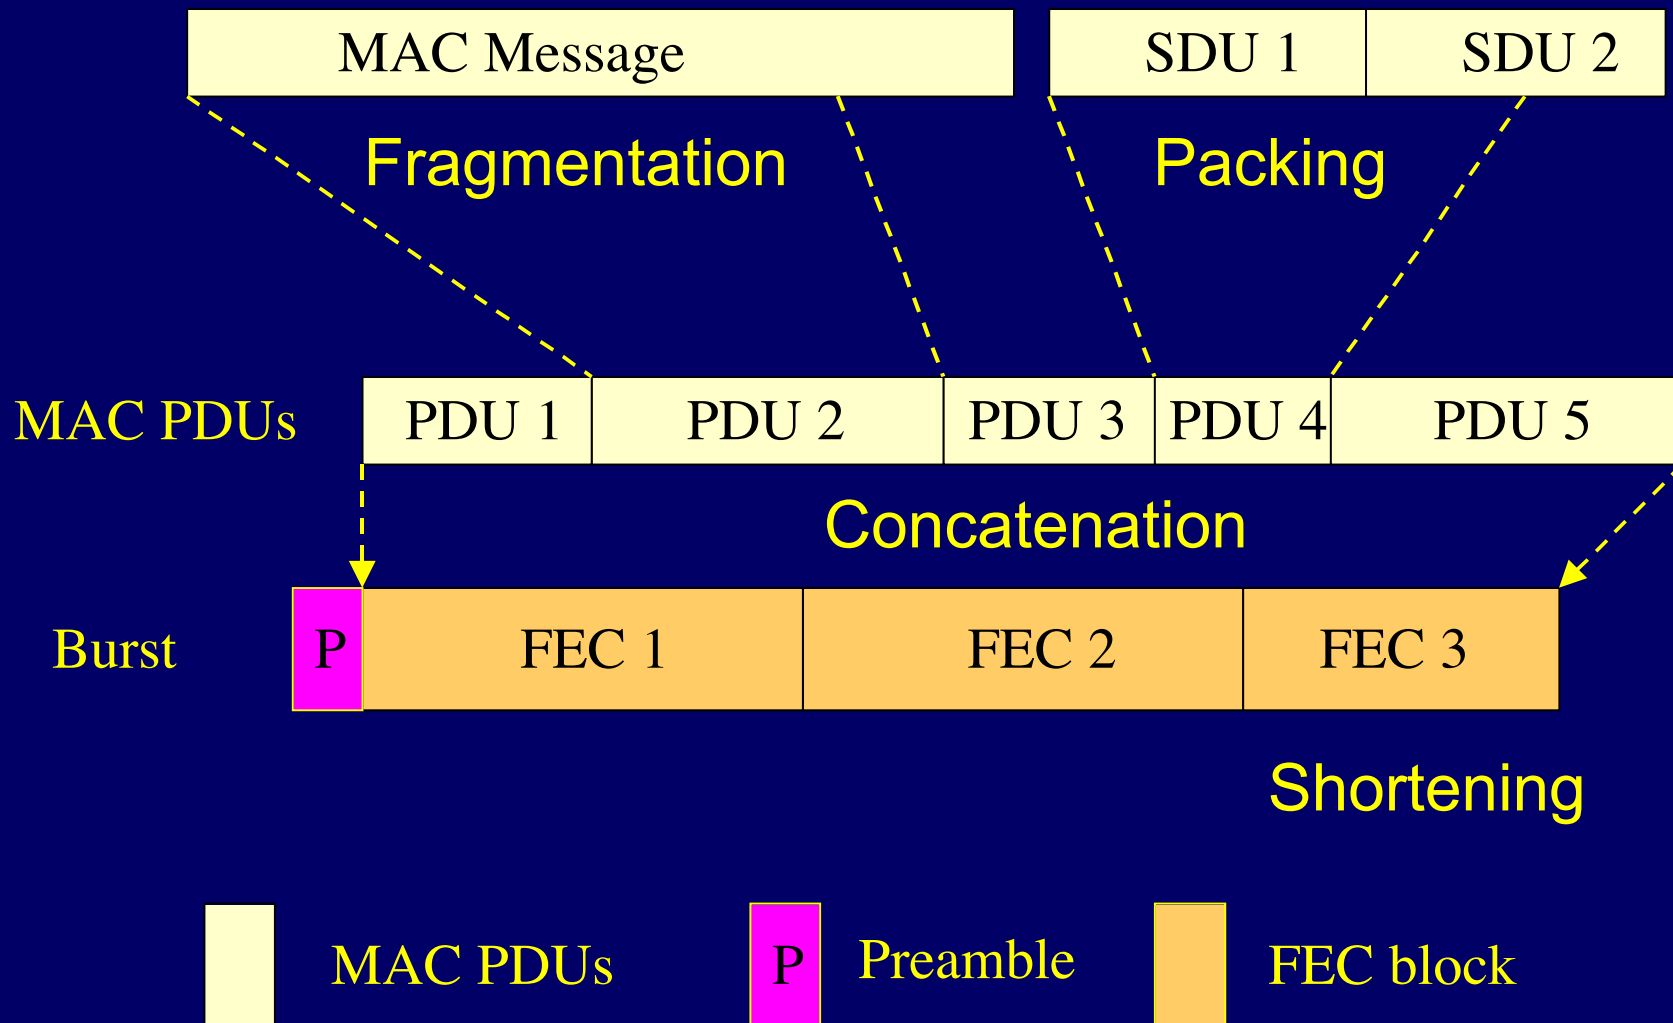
MAC Message

SDU 1 SDU 2

Fragmentation

Packing

MAC PDUs

| PDU 1 | PDU 2 | PDU 3 | PDU 4 | PDU 5 |
|---|---|---|---|---|

Concatenation

Burst

| P | FEC 1 | FEC 2 | FEC 3 |
|---|---|---|---|

Shortening

MAC PDUs

P

Preamble

FEC block